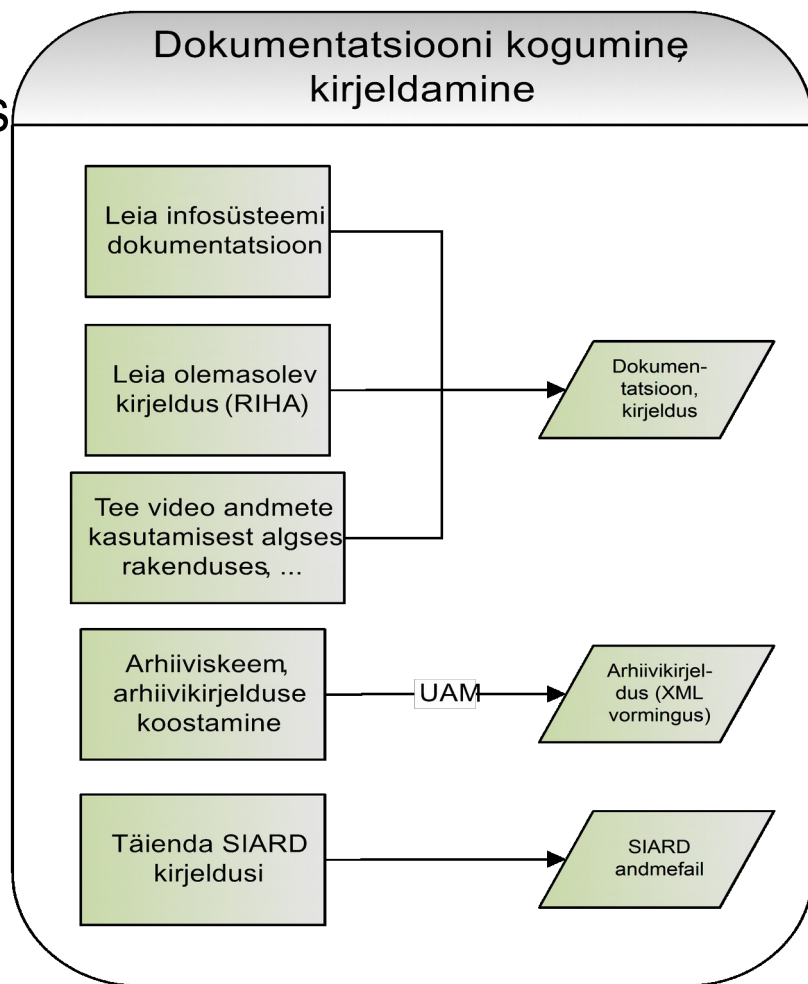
Dokumentatsiooni kogumine, kirjeldamine

Leia infosüsteemi dokumentatsioon

Leia olemasolev kirjeldus (RIHA)

Tee video andmete kasutamisest algses rakenduses, ...

Dokumentatsioon, kirjeldus

Arhiiviskeem, arhiivikirjelduse koostamine

UAM

Arhiivikirjeldus (XML vormingus)

Täienda SIARD kirjeldusi

SIARD andmefail